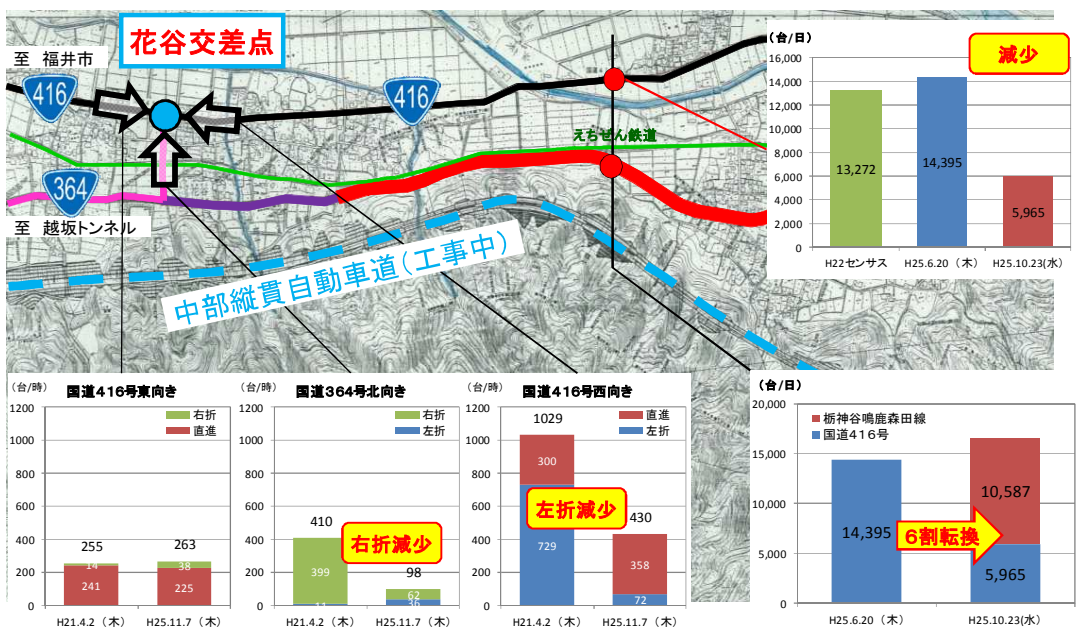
花谷交差点

至 福井市

416

416

えちぜん鉄道

364

至 越坂トンネル

中部縦貫自動車道(工事中)

(台/日)

減少

| | |
|---|---|
| H22センサス | 13,272 |
| H25.6.20(木) | 14,395 |
| H25.10.23(水) | 5,965 |

16,000
14,000
12,000
10,000
8,000
6,000
4,000
2,000
0

(台/時)

国道416号東向き

右折
直進

1200
1000
800
600
400
200
0

| | 直進 | 右折 | 計 |
|---|---|---|---|
| H21.4.2(木) | 241 | 14 | 255 |
| H25.11.7(木) | 225 | 38 | 263 |

(台/時)

国道364号北向き

右折
左折

1200
1000
800
600
400
200
0

右折減少

| | 左折 | 右折 | 計 |
|---|---|---|---|
| H21.4.2(木) | 11 | 399 | 410 |
| H25.11.7(木) | 36 | 62 | 98 |

(台/時)

国道416号西向き

直進
左折

1200
1000
800
600
400
200
0

左折減少

| | 左折 | 直進 | 計 |
|---|---|---|---|
| H21.4.2(木) | 729 | 300 | 1029 |
| H25.11.7(木) | 72 | 358 | 430 |

(台/日)

栃神谷鳴鹿森田線
国道416号

20,000
15,000
10,000
5,000
0

6割転換

| | 国道416号 | 栃神谷鳴鹿森田線 |
|---|---|---|
| H25.6.20(木) | 14,395 | |
| H25.10.23(水) | 5,965 | 10,587 |